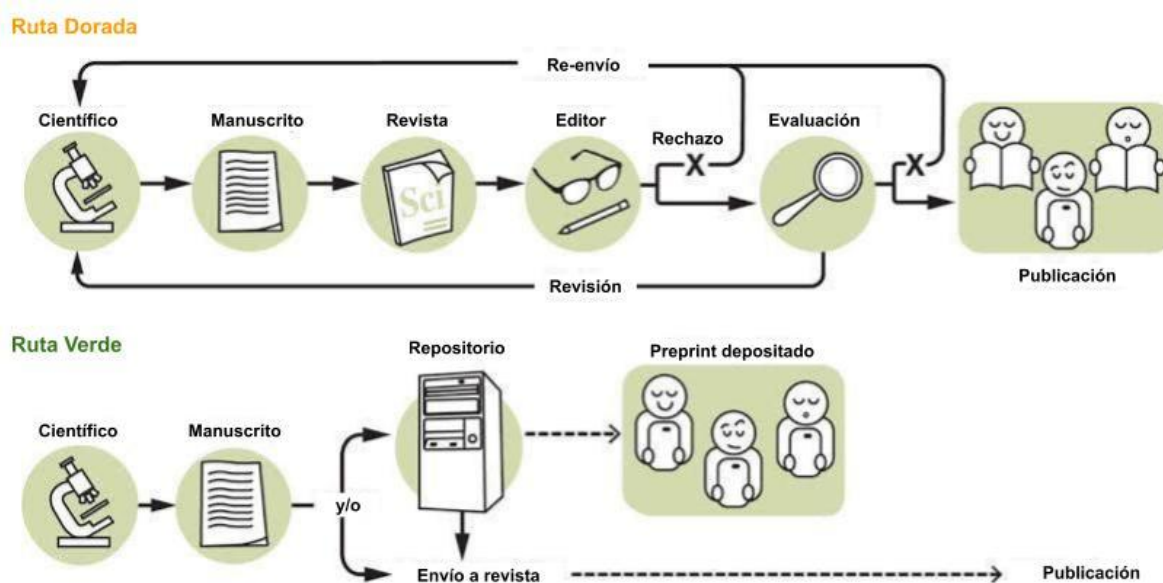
Ruta Dorada

Re-envío

Científico

Manuscrito

Revista

Sci

Editor

Rechazo

X

Evaluación

X

Revisión

Publicación

Ruta Verde

Repositorio

Preprint depositado

Científico

Manuscrito

y/o

Envío a revista

Publicación